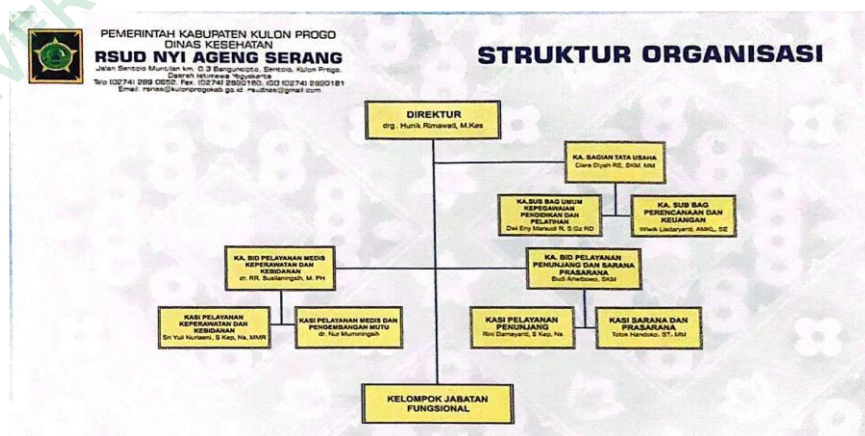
PEMERINTAH KABUPATEN KULON PROGO
DINAS KESEHATAN
RSUD NYI AGENG SERANG
Jalan Sentolo Muntilan km. 0,3 Banguncipto, Sentolo, Kulon Progo, Daerah Istimewa Yogyakarta
Telp (0274) 289 0652, Fax. (0274) 2820150, IGD (0274) 2820181
Email: rsnas@kulonprogokab.go.id rsudnas@gmail.com

STRUKTUR ORGANISASI

DIREKTUR
drg. Hunik Rimawati, M.Kes

KA. BAGIAN TATA USAHA
Clara Diyah RE, SKM, MM

KA.SUB BAG UMUM KEPEGAWAIAN PENDIDIKAN DAN PELATIHAN
Dwi Eny Mariadi R, S.Gz RD

KA. SUB BAG PERENCANAAN DAN KEUANGAN
Wiwik Liadaryanti, AMKL, SE

KA. BID PELAYANAN MEDIS KEPERAWATAN DAN KEBIDANAN
dr. RR. Sualisningsih, M. PH

KA. BID PELAYANAN PENUNJANG DAN SARANA PRASARANA
Budi Ariwibowo, SKM

KASI PELAYANAN KEPERAWATAN DAN KEBIDANAN
Sri Yuli Nuraeni, S Kep, Ns, MMR

KASI PELAYANAN MEDIS DAN PENGEMBANGAN MUTU
dr. Nur Murniningsih

KASI PELAYANAN PENUNJANG
Rini Damayanti, S Kep, Ns

KASI SARANA DAN PRASARANA
Totok Handoko, ST., MM

KELOMPOK JABATAN FUNGSIONAL